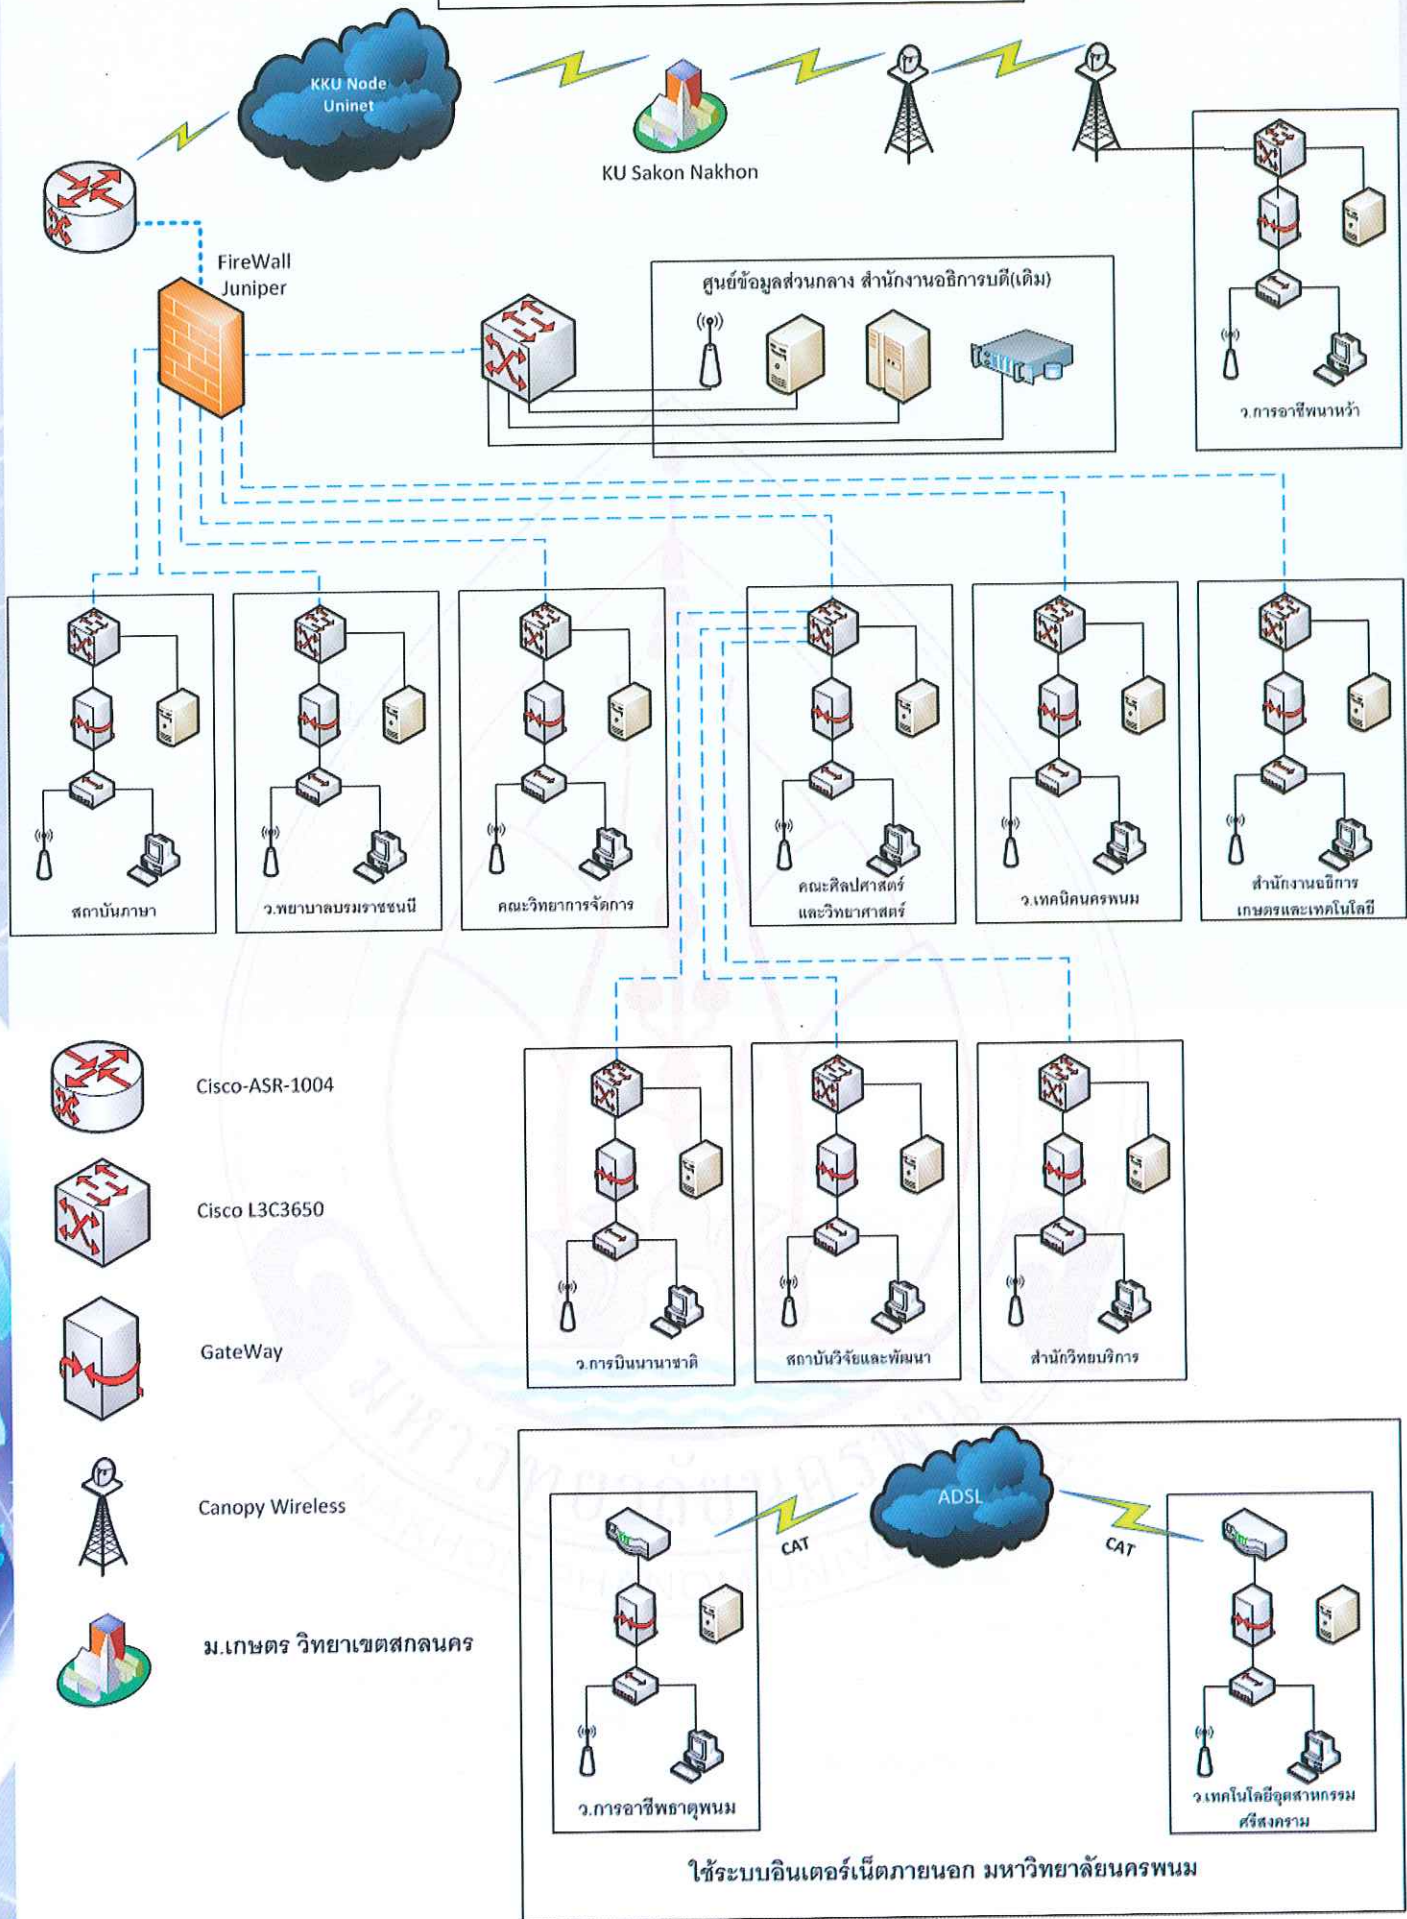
KKU Node Uninet

KU Sakon Nakhon

FireWall Juniper

ศูนย์ข้อมูลส่วนกลาง สำนักงานอธิการบดี(เดิม)

ว.การอาชีพนาหว้า

สถาบันภาษา

ว.พยาบาลบรมราชชนนี

คณะวิทยาการจัดการ

คณะศิลปศาสตร์และวิทยาศาสตร์

ว.เทคนิคนครพนม

สำนักงานอธิการ เกษตรและเทคโนโลยี

Cisco-ASR-1004

Cisco L3C3650

GateWay

Canopy Wireless

ม.เกษตร วิทยาเขตสกลนคร

ว.การบินนานาชาติ

สถาบันวิจัยและพัฒนา

สำนักวิทยบริการ

ADSL

CAT

CAT

ว.การอาชีพธาตุพนม

ว.เทคโนโลยีอุตสาหกรรมศรีสงคราม

ใช้ระบบอินเตอร์เน็ตภายนอก มหาวิทยาลัยนครพนม